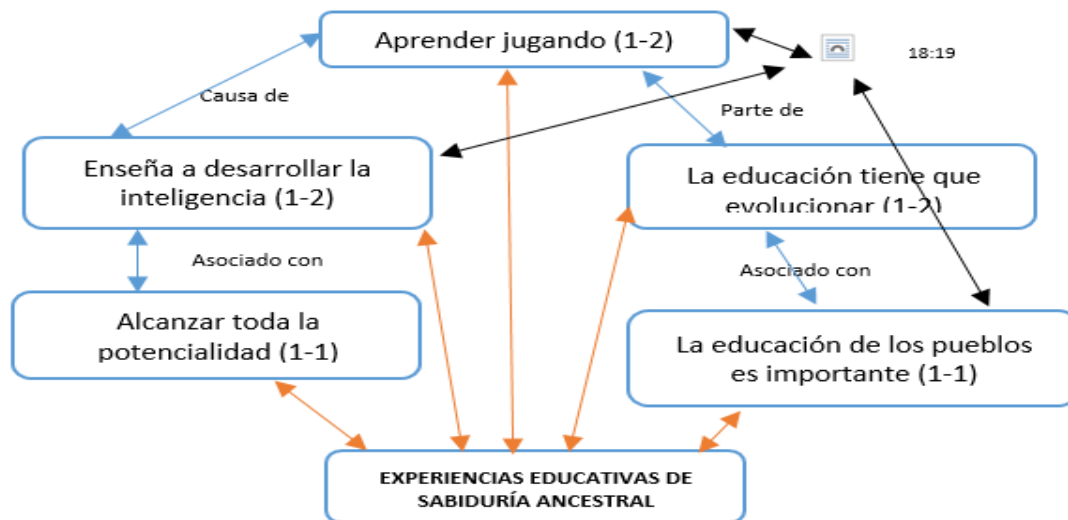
Aprender jugando (1-2)

18:19

Causa de

Parte de

Enseña a desarrollar la inteligencia (1-2)

La educación tiene que evolucionar (1-2)

Asociado con

Asociado con

Alcanzar toda la potencialidad (1-1)

La educación de los pueblos es importante (1-1)

EXPERIENCIAS EDUCATIVAS DE SABIDURÍA ANCESTRAL